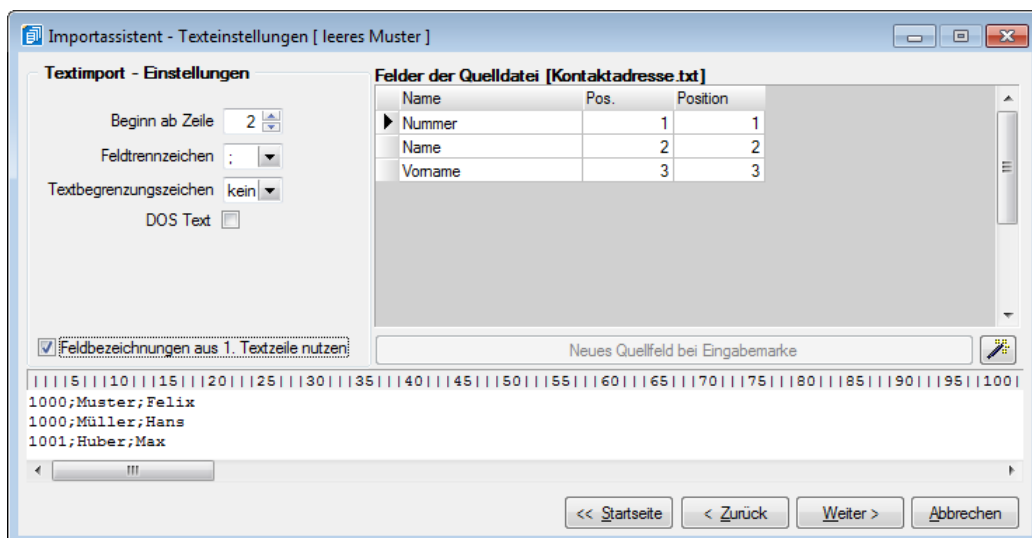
Importassistent - Texteinstellungen [ leeres Muster ]

Textimport - Einstellungen

Beginn ab Zeile 2

Feldtrennzeichen ;

Textbegrenzungszeichen kein

DOS Text

Feldbezeichnungen aus 1. Textzeile nutzen

Felder der Quelldatei [Kontaktadresse.txt]

| Name | Pos. | Position |
|---|---|---|
| Nummer | 1 | 1 |
| Name | 2 | 2 |
| Vorname | 3 | 3 |

Neues Quellfeld bei Eingabemarke

||||5|||10|||15|||20|||25|||30|||35|||40|||45|||50|||55|||60|||65|||70|||75|||80|||85|||90|||95|||100|

1000;Muster;Felix
1000;Müller;Hans
1001;Huber;Max

<< Startseite   < Zurück   Weiter >   Abbrechen